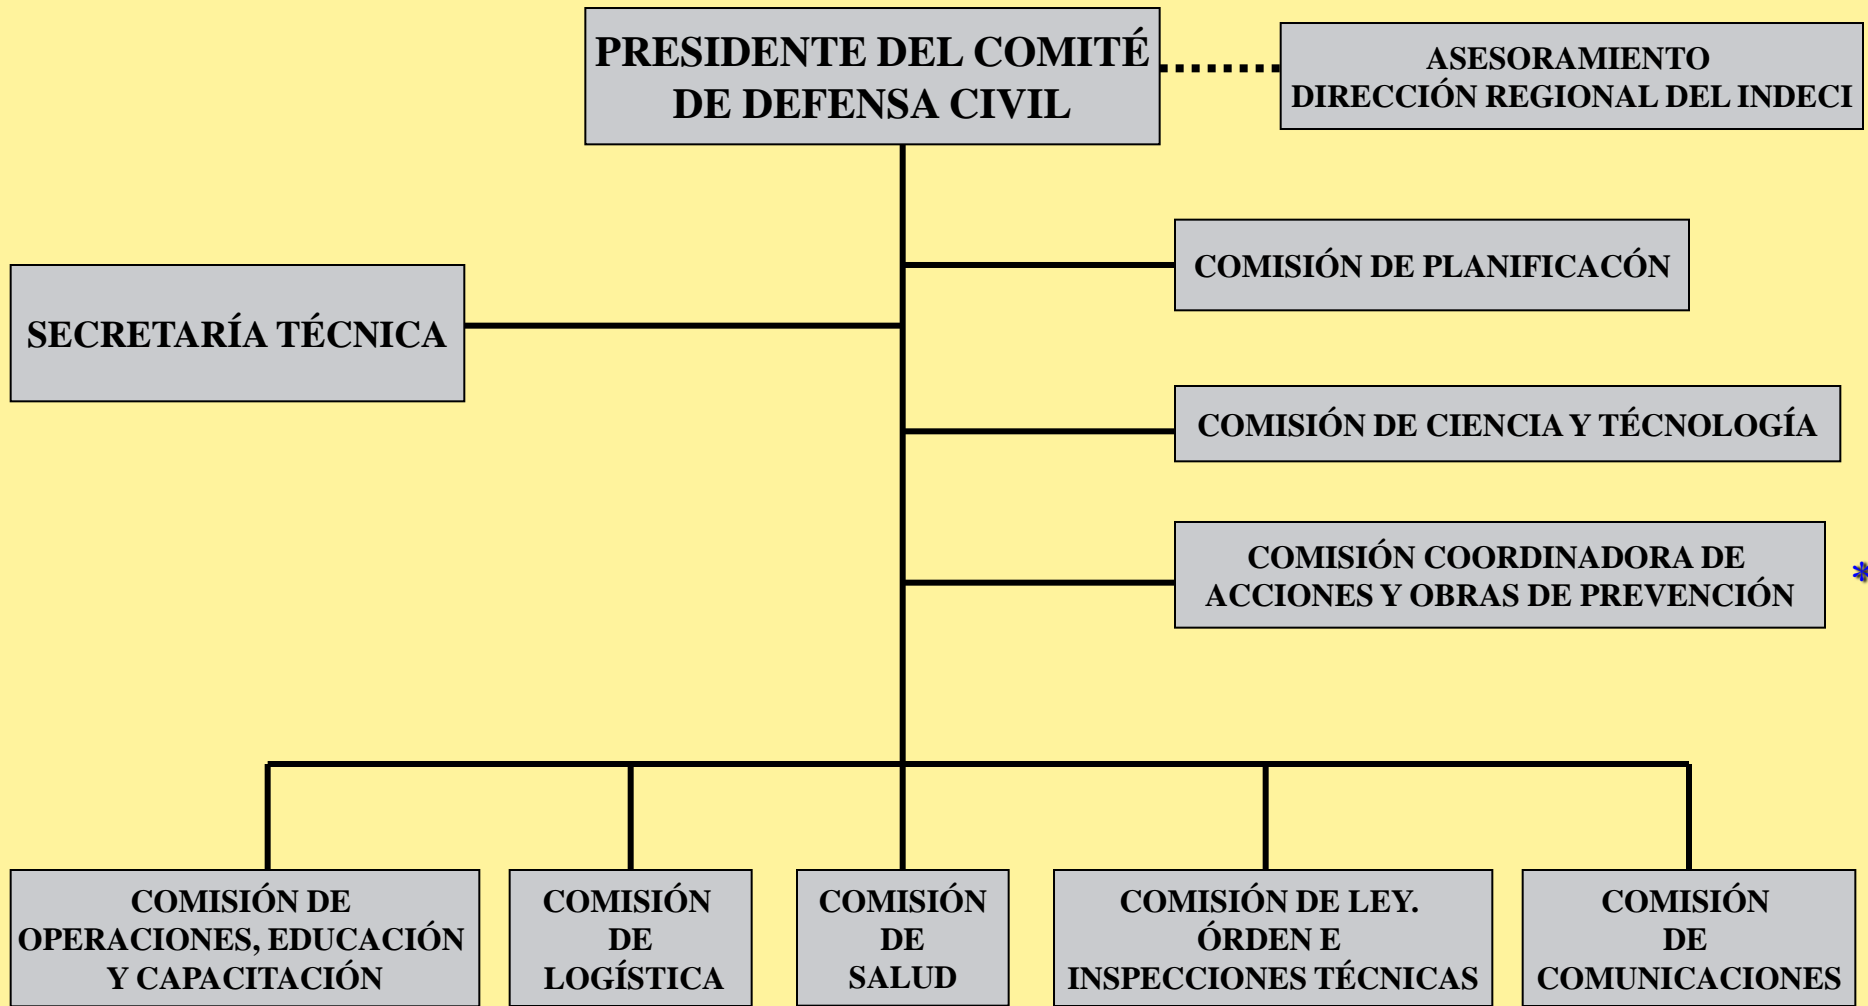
PRESIDENTE DEL COMITÉ DE DEFENSA CIVIL

ASESORAMIENTO DIRECCIÓN REGIONAL DEL INDECI

COMISIÓN DE PLANIFICACÓN

SECRETARÍA TÉCNICA

COMISIÓN DE CIENCIA Y TÉCNOLOGÍA

COMISIÓN COORDINADORA DE ACCIONES Y OBRAS DE PREVENCIÓN

*

COMISIÓN DE OPERACIONES, EDUCACIÓN Y CAPACITACIÓN

COMISIÓN DE LOGÍSTICA

COMISIÓN DE SALUD

COMISIÓN DE LEY. ÓRDEN E INSPECCIONES TÉCNICAS

COMISIÓN DE COMUNICACIONES